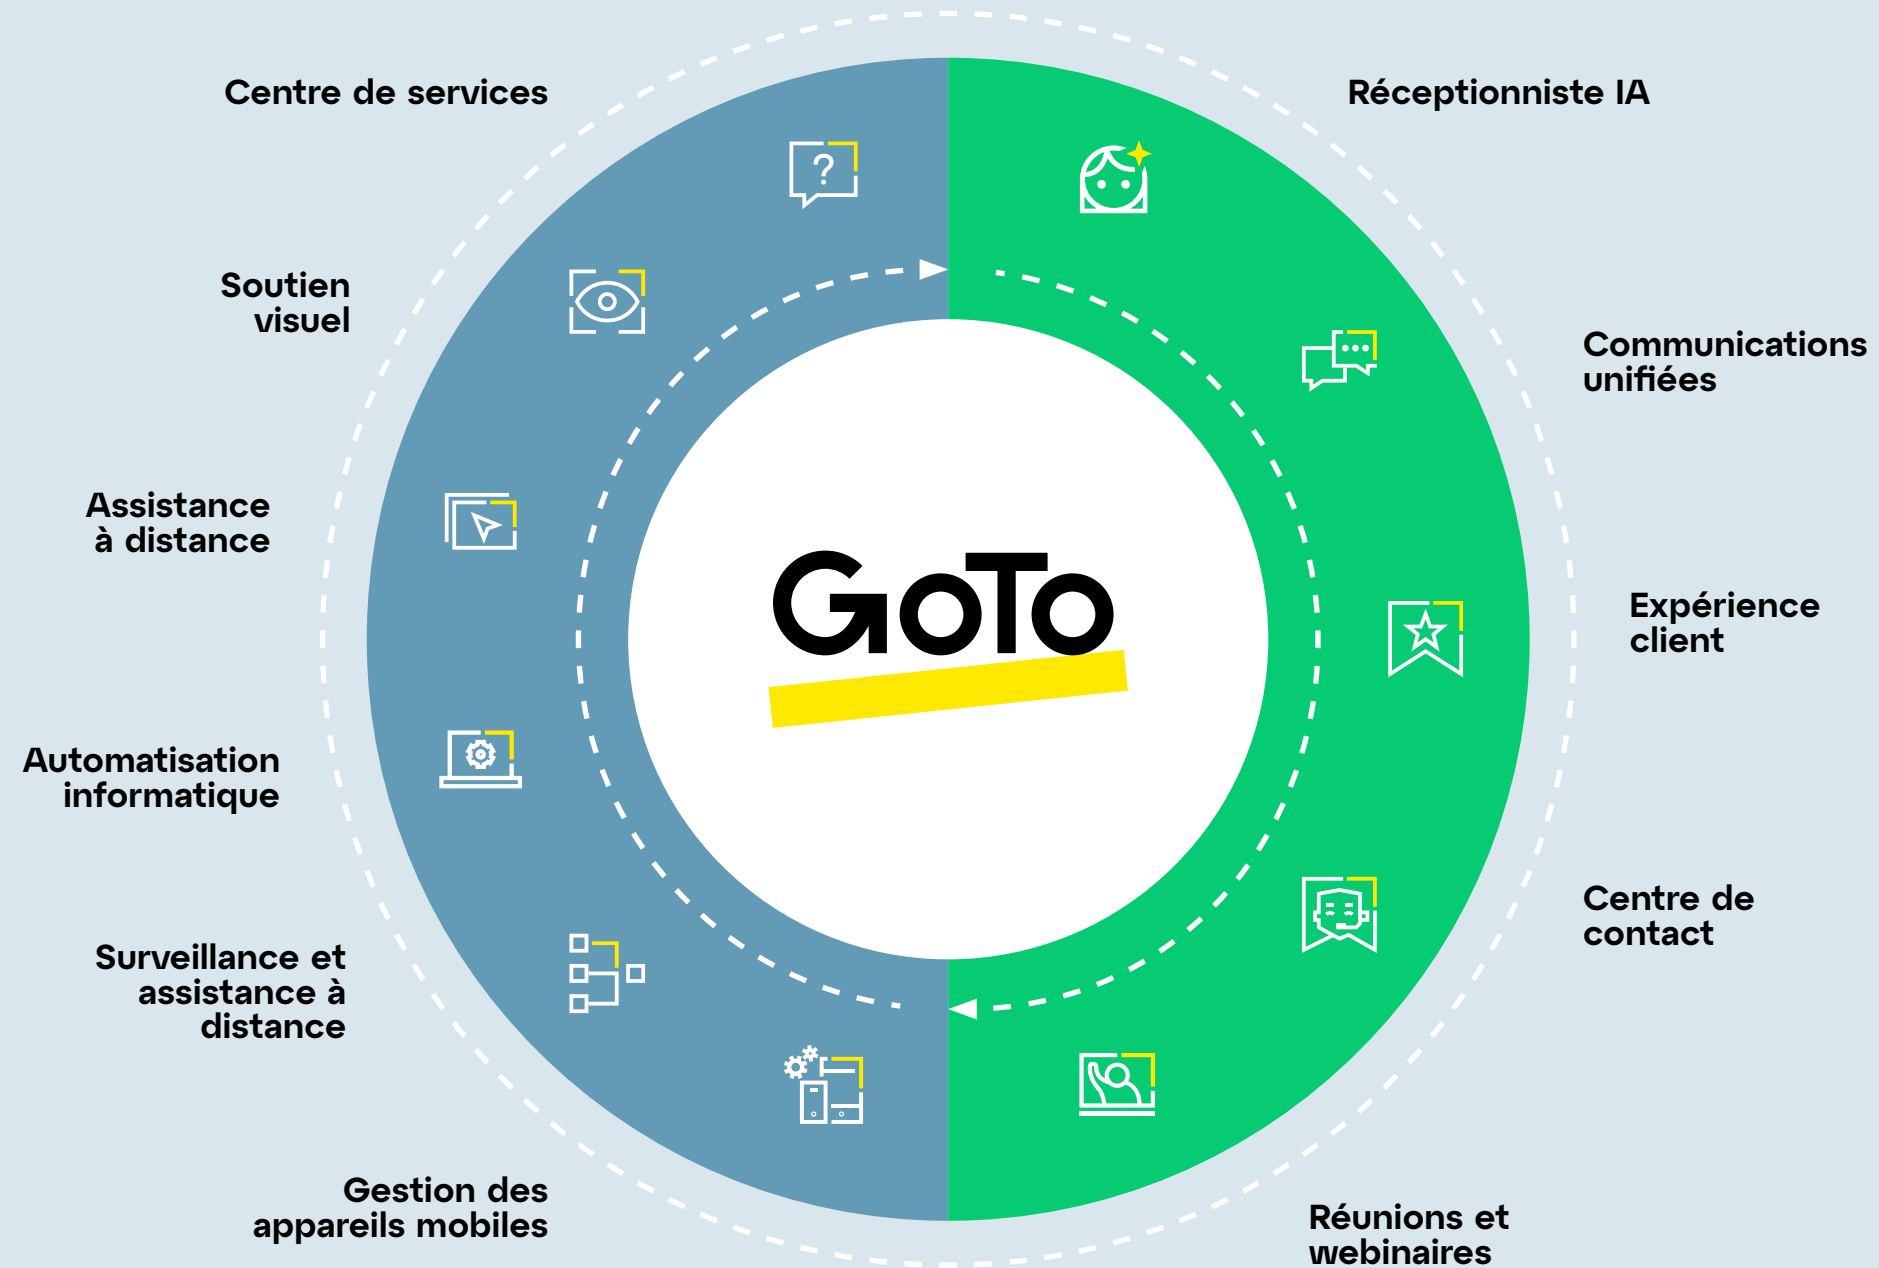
Centre de services

Réceptionniste IA

Soutien visuel

Communications unifiées

Assistance à distance

GoTo

Expérience client

Automatisation informatique

Centre de contact

Surveillance et assistance à distance

Gestion des appareils mobiles

Réunions et webinaires